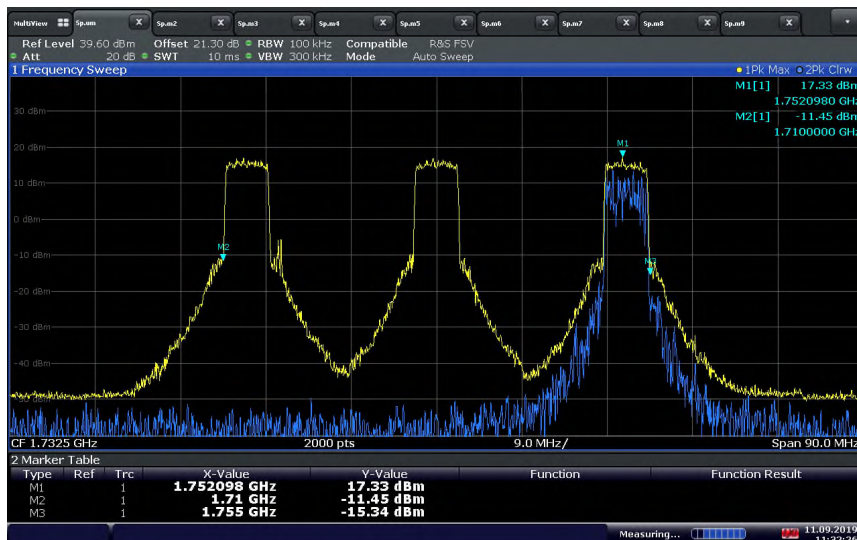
MultiView Sp.um Sp.m2 Sp.m3 Sp.m4 Sp.m5 Sp.m6 Sp.m7 Sp.m8 Sp.m9

Ref Level 39.60 dBm Offset 21.30 dB RBW 100 kHz Compatible R&S FSV
Att 20 dB SWT 10 ms VBW 300 kHz Mode Auto Sweep

1 Frequency Sweep
1Pk Max 2Pk Clrw
M1[1] 17.33 dBm
1.7520980 GHz
M2[1] -11.45 dBm
1.7100000 GHz

30 dBm
20 dBm
10 dBm
0 dBm
-10 dBm
-20 dBm
-30 dBm
-40 dBm

M1
M2
M3

CF 1.7325 GHz 2000 pts 9.0 MHz/ Span 90.0 MHz

2 Marker Table

| Type | Ref | Trc | X-Value | Y-Value | Function | Function Result |
|---|---|---|---|---|---|---|
| M1 | | 1 | 1.752098 GHz | 17.33 dBm | | |
| M2 | | 1 | 1.71 GHz | -11.45 dBm | | |
| M3 | | 1 | 1.755 GHz | -15.34 dBm | | |

Measuring... 11.09.2019 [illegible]